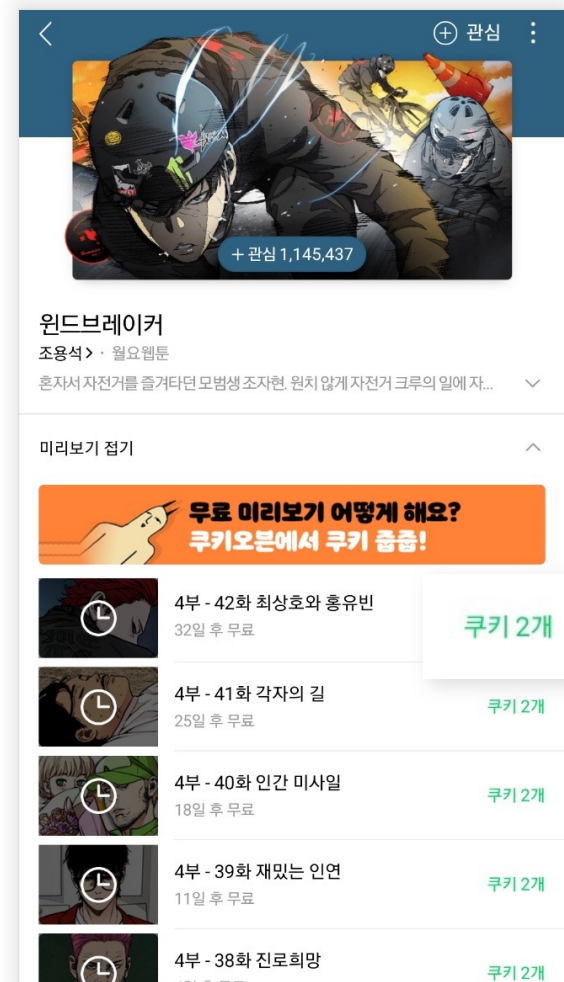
관심

+ 관심 1,145,437

윈드브레이커

조용석 › · 월요웹툰

혼자서 자전거를 즐겨타던 모범생 조자현. 원치 않게 자전거 크루의 일에 자...

미리보기 접기

무료 미리보기 어떻게 해요?
쿠키오븐에서 쿠키 줍줍!

4부 - 42화 최상호와 홍유빈
32일 후 무료
쿠키 2개

4부 - 41화 각자의 길
25일 후 무료
쿠키 2개

4부 - 40화 인간 미사일
18일 후 무료
쿠키 2개

4부 - 39화 재밌는 인연
11일 후 무료
쿠키 2개

4부 - 38화 진로희망
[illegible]
쿠키 2개